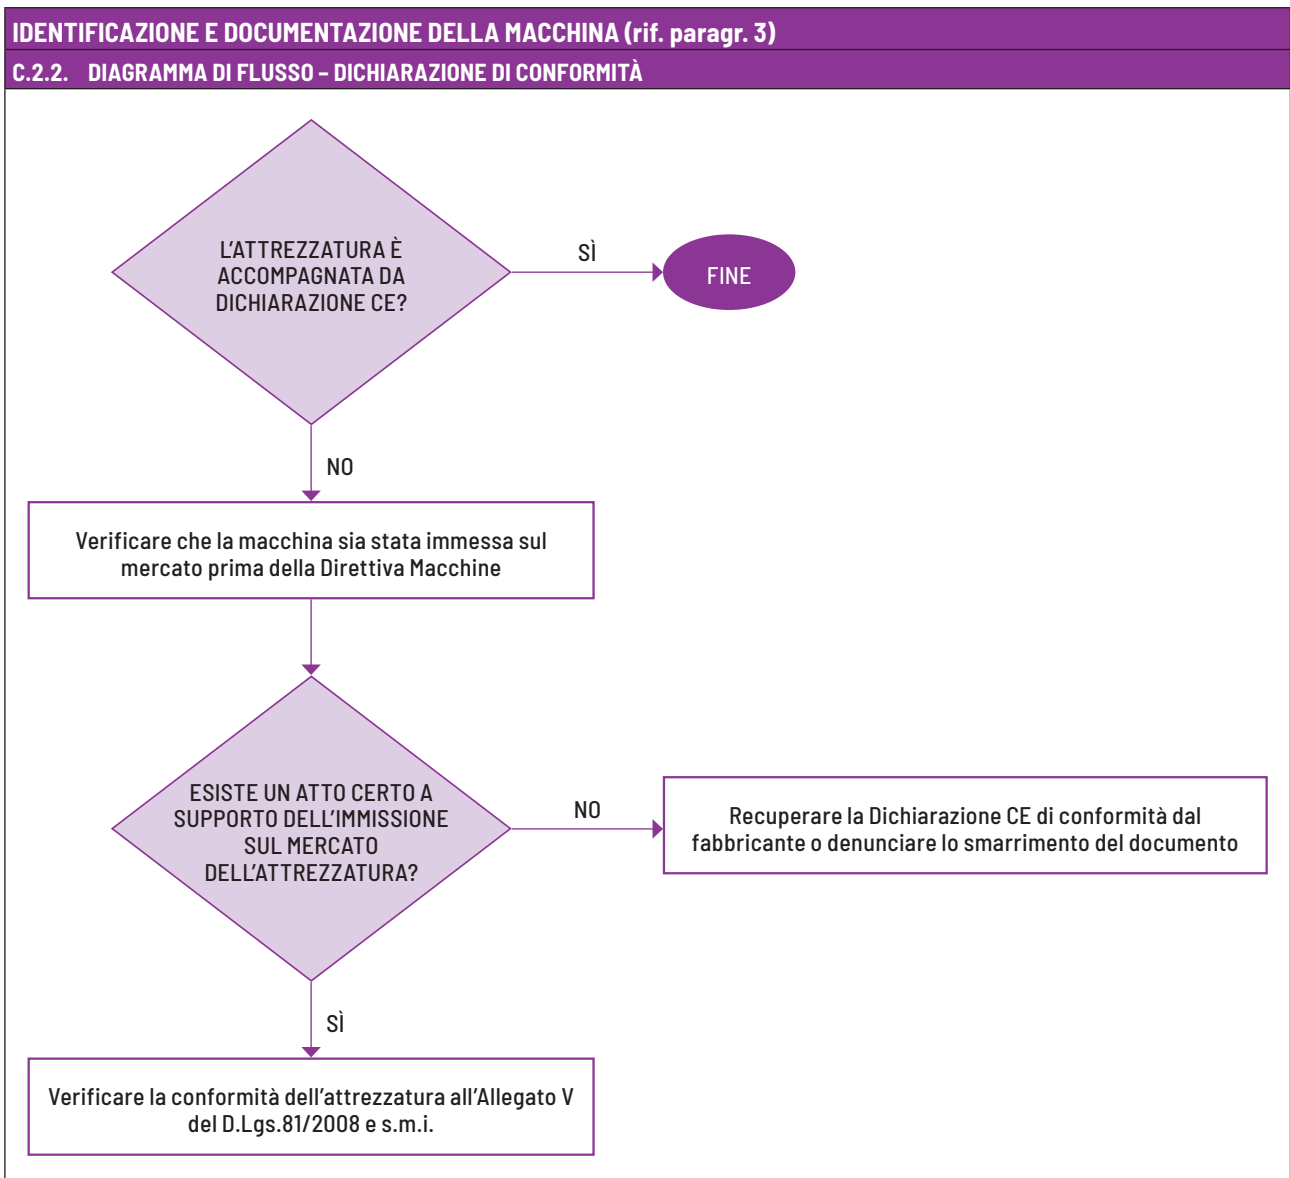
IDENTIFICAZIONE E DOCUMENTAZIONE DELLA MACCHINA (rif. paragr. 3)

C.2.2. DIAGRAMMA DI FLUSSO – DICHIARAZIONE DI CONFORMITÀ

L'ATTREZZATURA È ACCOMPAGNATA DA DICHIARAZIONE CE?

SÌ

FINE

NO

Verificare che la macchina sia stata immessa sul mercato prima della Direttiva Macchine

ESISTE UN ATTO CERTO A SUPPORTO DELL'IMMISSIONE SUL MERCATO DELL'ATTREZZATURA?

NO

Recuperare la Dichiarazione CE di conformità dal fabbricante o denunciare lo smarrimento del documento

SÌ

Verificare la conformità dell'attrezzatura all'Allegato V del D.Lgs.81/2008 e s.m.i.